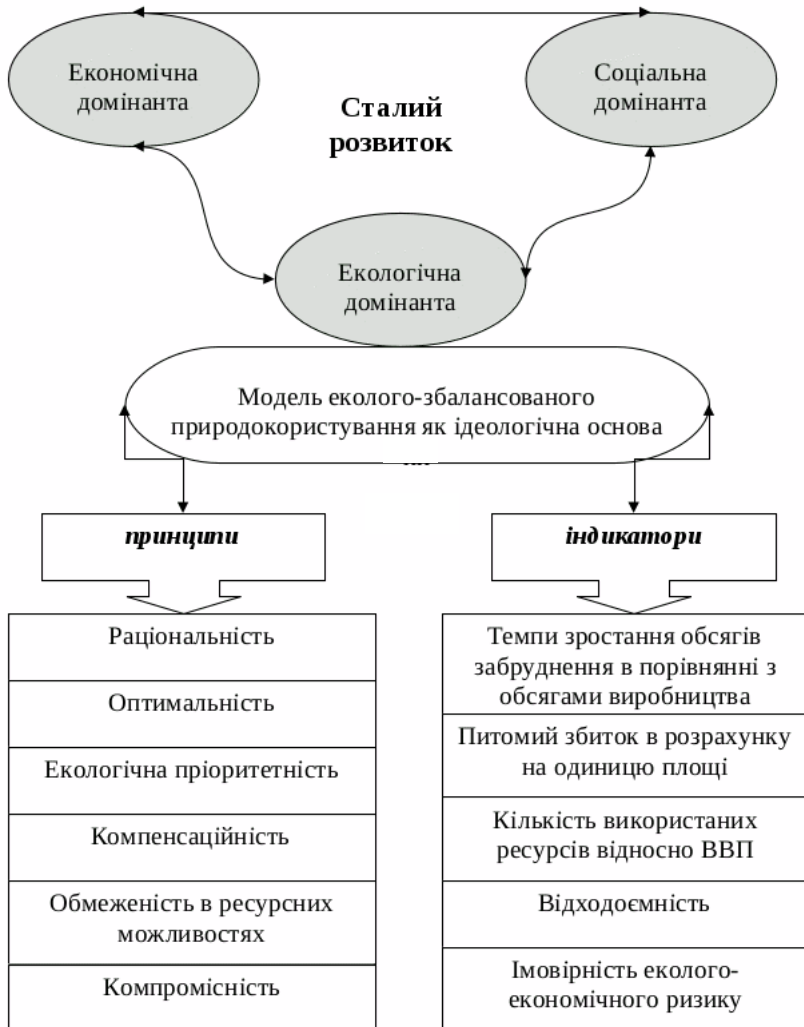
Економічна домінанта

Сталий розвиток

Соціальна домінанта

Екологічна домінанта

Модель еколого-збалансованого природокористування як ідеологічна основа

принципи

індикатори

Раціональність

Оптимальність

Екологічна пріоритетність

Компенсаційність

Обмеженість в ресурсних можливостях

Компромісність

Темпи зростання обсягів забруднення в порівнянні з обсягами виробництва

Питомий збиток в розрахунку на одиницю площі

Кількість використаних ресурсів відносно ВВП

Відходоємність

Імовірність еколого-економічного ризику